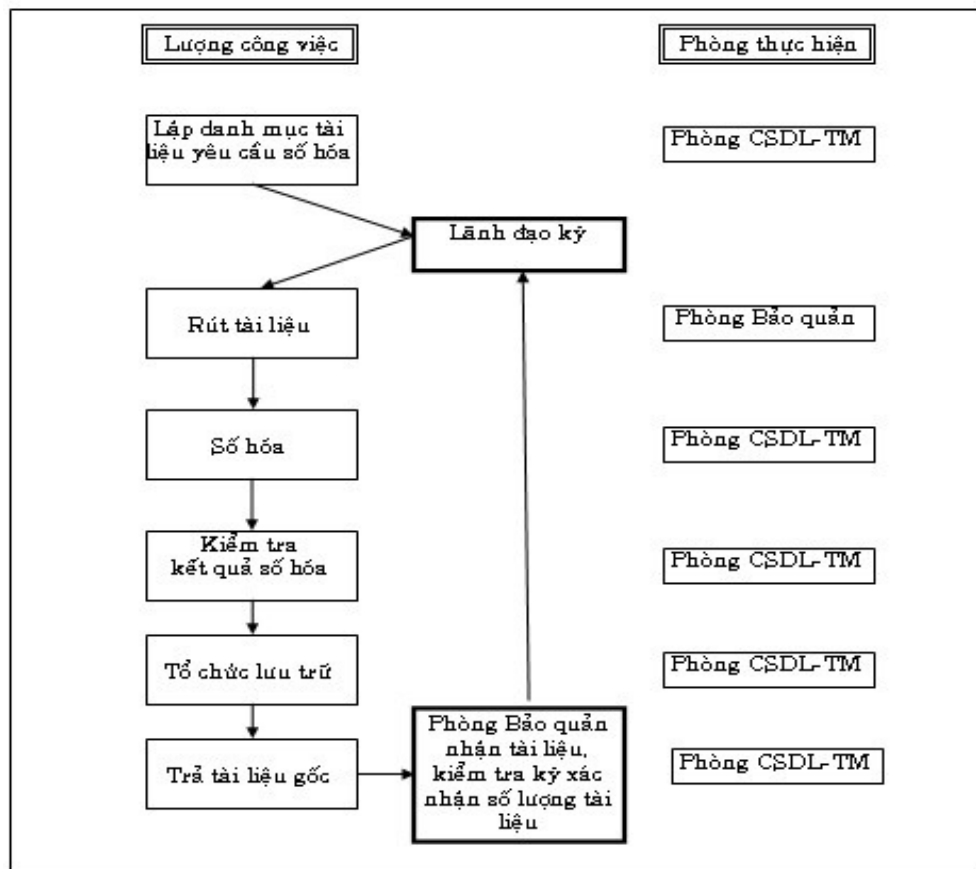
Lượng công việc

Phòng thực hiện

Lập danh mục tài liệu yêu cầu số hóa

Phòng CSDL-TM

Lãnh đạo ký

Rút tài liệu

Phòng Bảo quản

Số hóa

Phòng CSDL-TM

Kiểm tra kết quả số hóa

Phòng CSDL-TM

Tổ chức lưu trữ

Phòng CSDL-TM

Trả tài liệu gốc

Phòng Bảo quản nhận tài liệu, kiểm tra kỹ xác nhận số lượng tài liệu

Phòng CSDL-TM